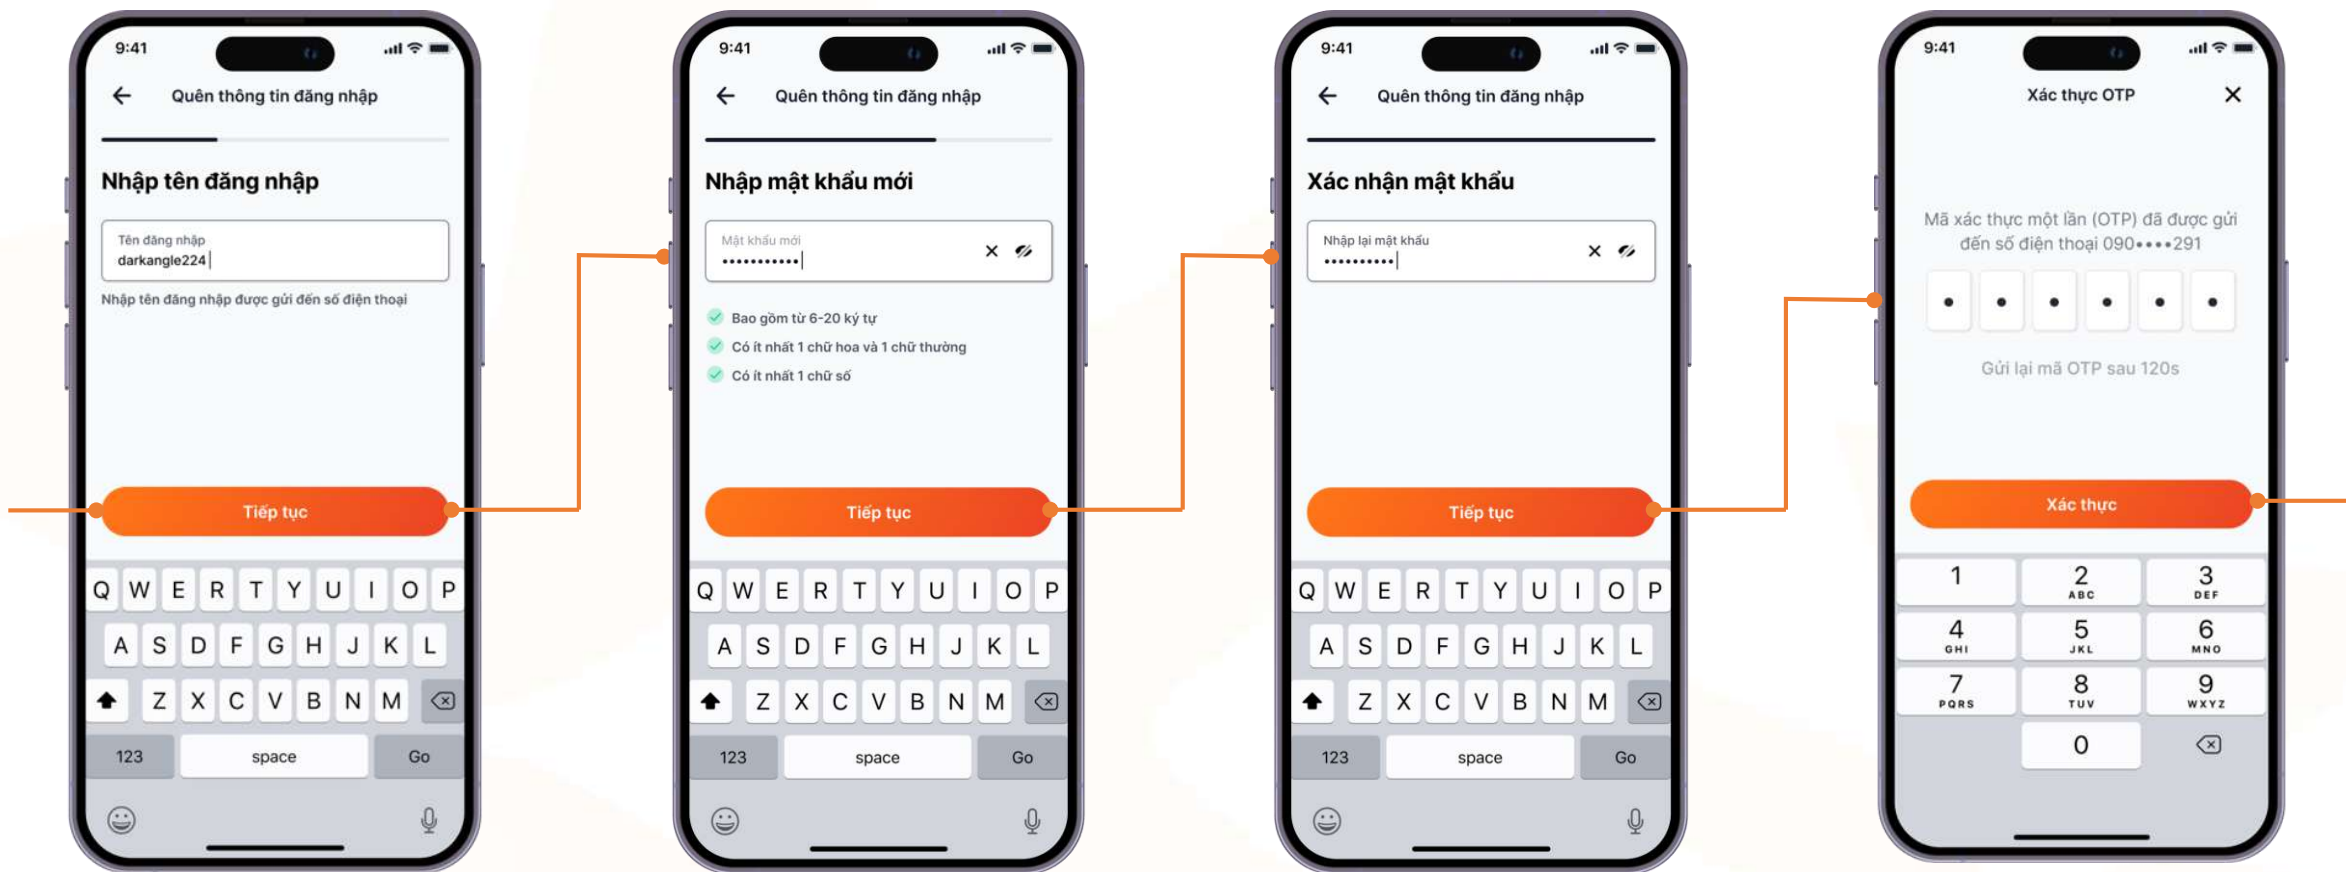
9:41

Quên thông tin đăng nhập

Nhập tên đăng nhập

Tên đăng nhập
darkangle224

Nhập tên đăng nhập được gửi đến số điện thoại

Tiếp tục

Q W E R T Y U I O P
A S D F G H J K L
Z X C V B N M
123 space Go

9:41

Quên thông tin đăng nhập

Nhập mật khẩu mới

Mật khẩu mới
••••••••••

Bao gồm từ 6-20 ký tự
Có ít nhất 1 chữ hoa và 1 chữ thường
Có ít nhất 1 chữ số

Tiếp tục

Q W E R T Y U I O P
A S D F G H J K L
Z X C V B N M
123 space Go

9:41

Quên thông tin đăng nhập

Xác nhận mật khẩu

Nhập lại mật khẩu
••••••••••

Tiếp tục

Q W E R T Y U I O P
A S D F G H J K L
Z X C V B N M
123 space Go

9:41

Xác thực OTP

Mã xác thực một lần (OTP) đã được gửi đến số điện thoại 090••••291

• • • • • •

Gửi lại mã OTP sau 120s

Xác thực

1
2 ABC
3 DEF
4 GHI
5 JKL
6 MNO
7 PQRS
8 TUV
9 WXYZ
0